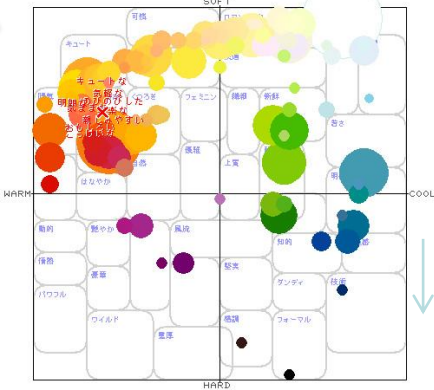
SOFT
可憐
キュート
キュートな
気軽な
明朗な
のびのびした
楽しい
気ままな
親しみやすい
にぎやかな
陽気
いろき
フェミニン
繊細
新鮮
若さ
自然
上品
風雅
はなやか
WARM
COOL
動的
艶やか
風流
知的
情熱
豪華
堅実
ダンディ
技術
パワフル
ワイルド
重厚
格調
フォーマル
HARD